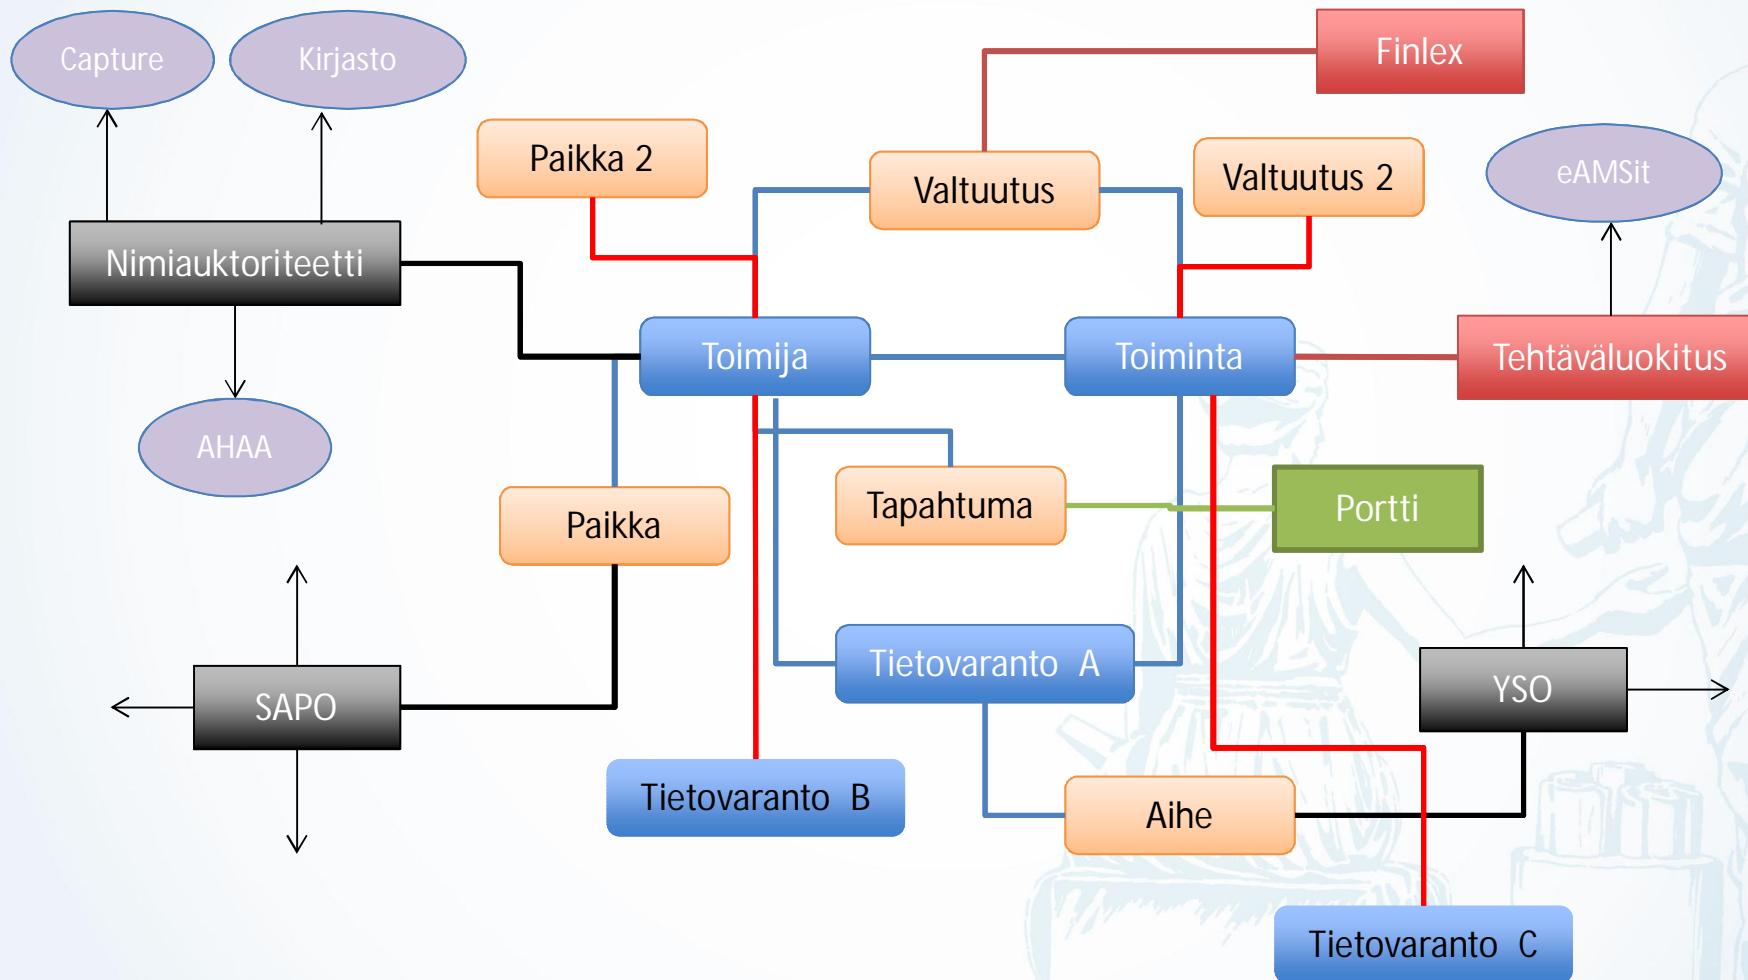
Capture

Kirjasto

Finlex

Paikka 2

Valtuutus

Valtuutus 2

eAMSit

Nimiauktoriteetti

Toimija

Toiminta

Tehtäväluokitus

AHAA

Paikka

Tapahtuma

Portti

SAPO

Tietovaranto A

YSO

Tietovaranto B

Aihe

Tietovaranto C